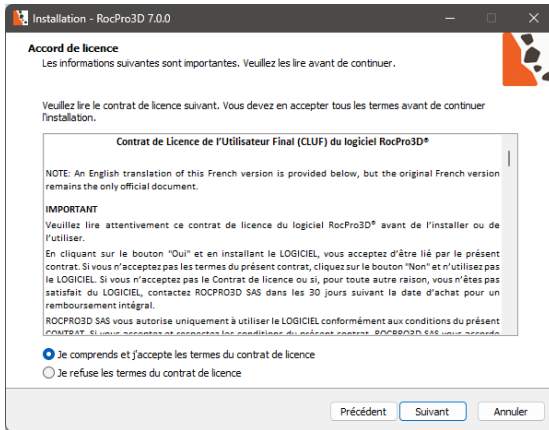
Installation - RocPro3D 7.0.0

Accord de licence
Les informations suivantes sont importantes. Veuillez les lire avant de continuer.

Veuillez lire le contrat de licence suivant. Vous devez en accepter tous les termes avant de continuer l'installation.

Contrat de Licence de l'Utilisateur Final (CLUF) du logiciel RocPro3D®

NOTE: An English translation of this French version is provided below, but the original French version remains the only official document.

IMPORTANT
Veuillez lire attentivement ce contrat de licence du logiciel RocPro3D® avant de l'installer ou de l'utiliser.
En cliquant sur le bouton "Oui" et en installant le LOGICIEL, vous acceptez d'être lié par le présent contrat. Si vous n'acceptez pas les termes du présent contrat, cliquez sur le bouton "Non" et n'utilisez pas le LOGICIEL. Si vous n'acceptez pas le Contrat de licence ou si, pour toute autre raison, vous n'êtes pas satisfait du LOGICIEL, contactez ROCPRO3D SAS dans les 30 jours suivant la date d'achat pour un remboursement intégral.
ROCPRO3D SAS vous autorise uniquement à utiliser le LOGICIEL conformément aux conditions du présent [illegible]

Je comprends et j'accepte les termes du contrat de licence
Je refuse les termes du contrat de licence

Précédent
Suivant
Annuler